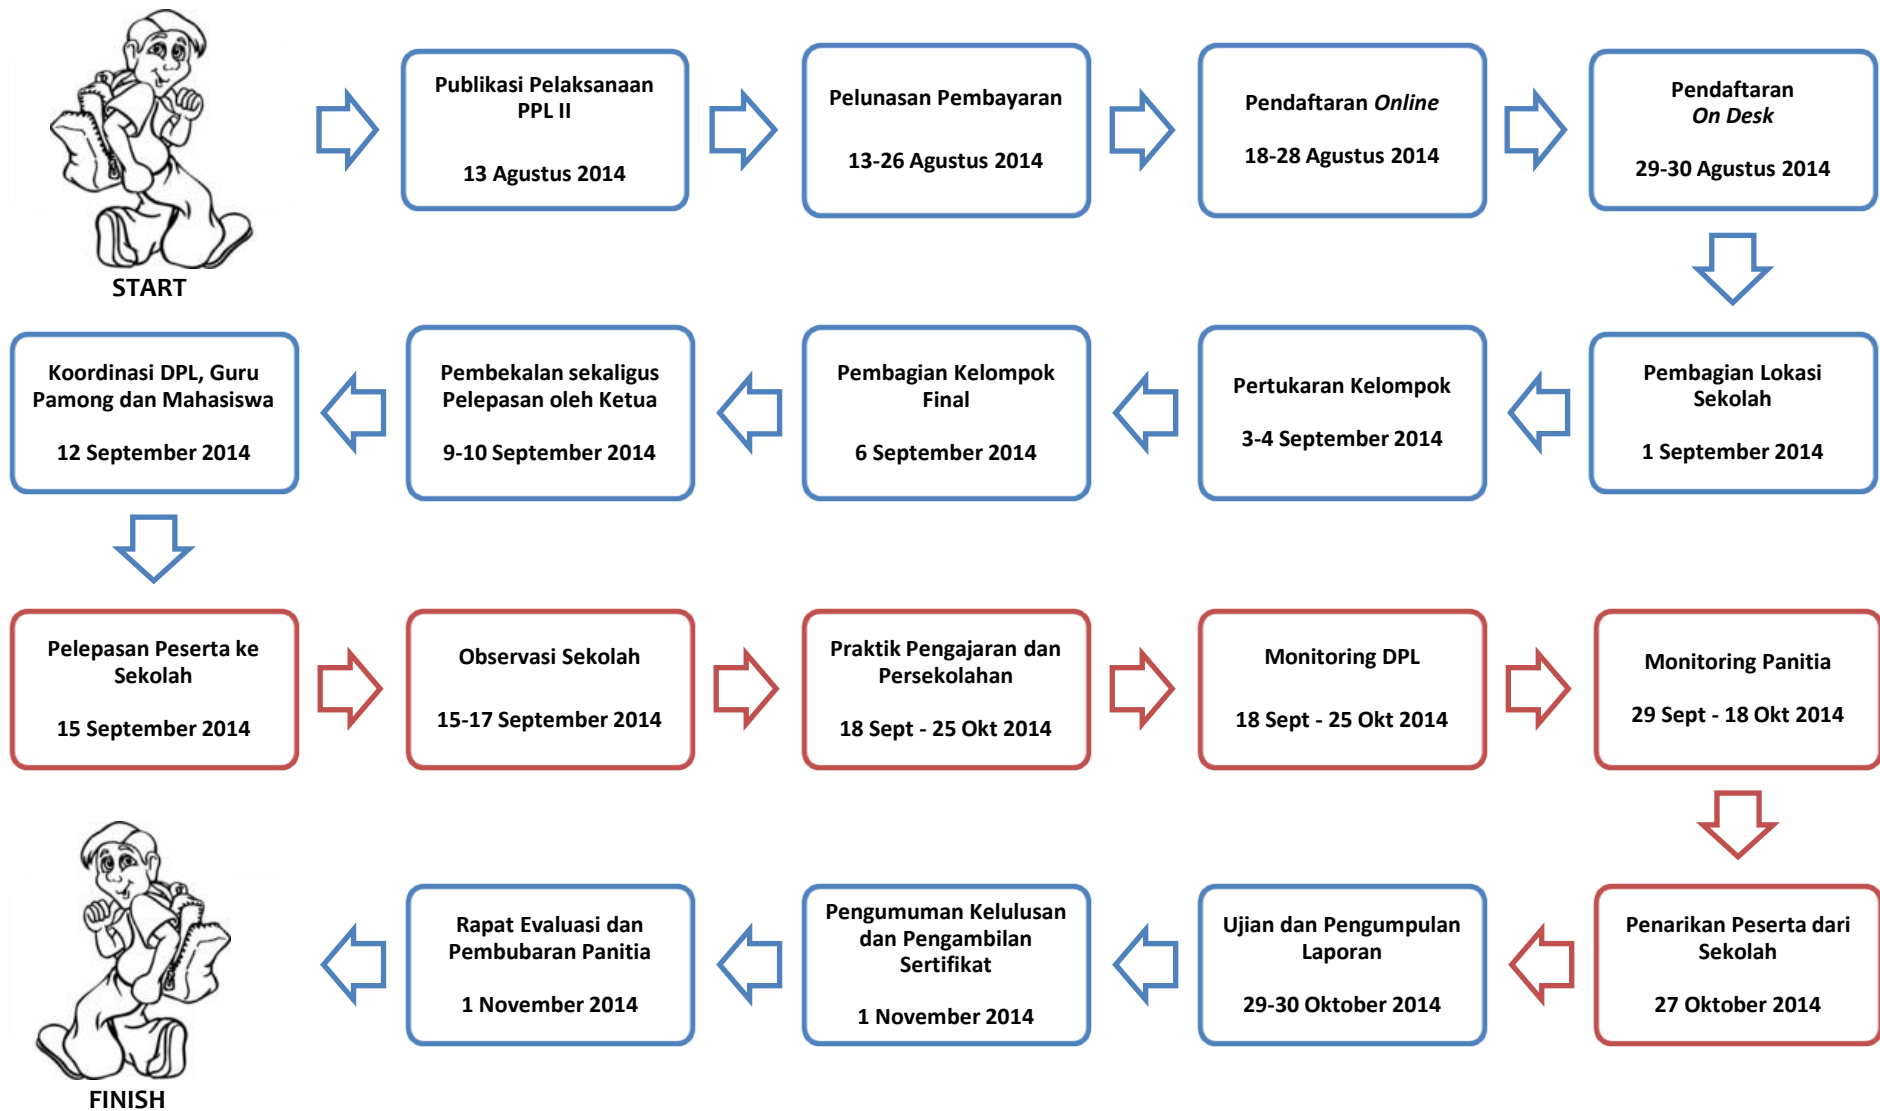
START

Publikasi Pelaksanaan PPL II

13 Agustus 2014

Pelunasan Pembayaran

13-26 Agustus 2014

Pendaftaran *Online*

18-28 Agustus 2014

Pendaftaran *On Desk*

29-30 Agustus 2014

Pembagian Lokasi Sekolah

1 September 2014

Pertukaran Kelompok

3-4 September 2014

Pembagian Kelompok Final

6 September 2014

Pembekalan sekaligus Pelepasan oleh Ketua

9-10 September 2014

Koordinasi DPL, Guru Pamong dan Mahasiswa

12 September 2014

Pelepasan Peserta ke Sekolah

15 September 2014

Observasi Sekolah

15-17 September 2014

Praktik Pengajaran dan Persekolahan

18 Sept - 25 Okt 2014

Monitoring DPL

18 Sept - 25 Okt 2014

Monitoring Panitia

29 Sept - 18 Okt 2014

Penarikan Peserta dari Sekolah

27 Oktober 2014

Ujian dan Pengumpulan Laporan

29-30 Oktober 2014

Pengumuman Kelulusan dan Pengambilan Sertifikat

1 November 2014

Rapat Evaluasi dan Pembubaran Panitia

1 November 2014

FINISH